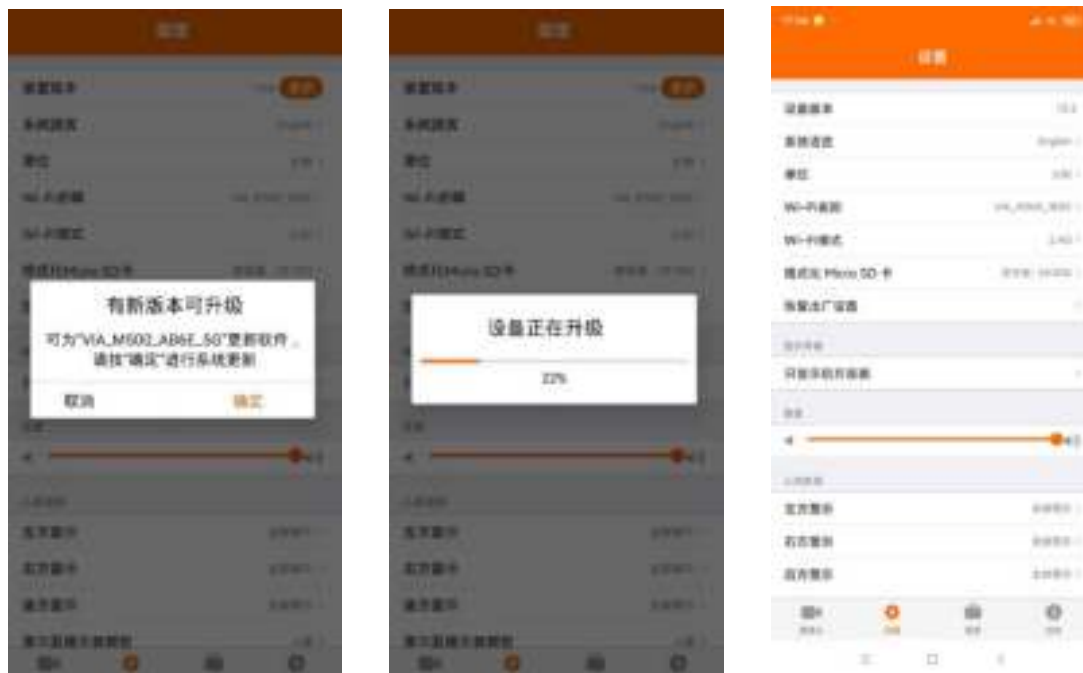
设置

设备版本

系统语言

单位

Wi-Fi名称

Wi-Fi模式

格式化Micro SD卡

有新版本可升级

可为"VIA_M502_AB6E_5G"更新软件，请按"确定"进行系统更新

取消

确定

设置

设备版本

系统语言

单位

Wi-Fi名称

Wi-Fi模式

格式化Micro SD卡

设备正在升级

22%

设置

设备版本

系统语言 English

单位

Wi-Fi名称

Wi-Fi模式

格式化 Micro SD 卡

恢复出厂设置

只有手机开画面

音量

左方警示

右方警示

后方警示